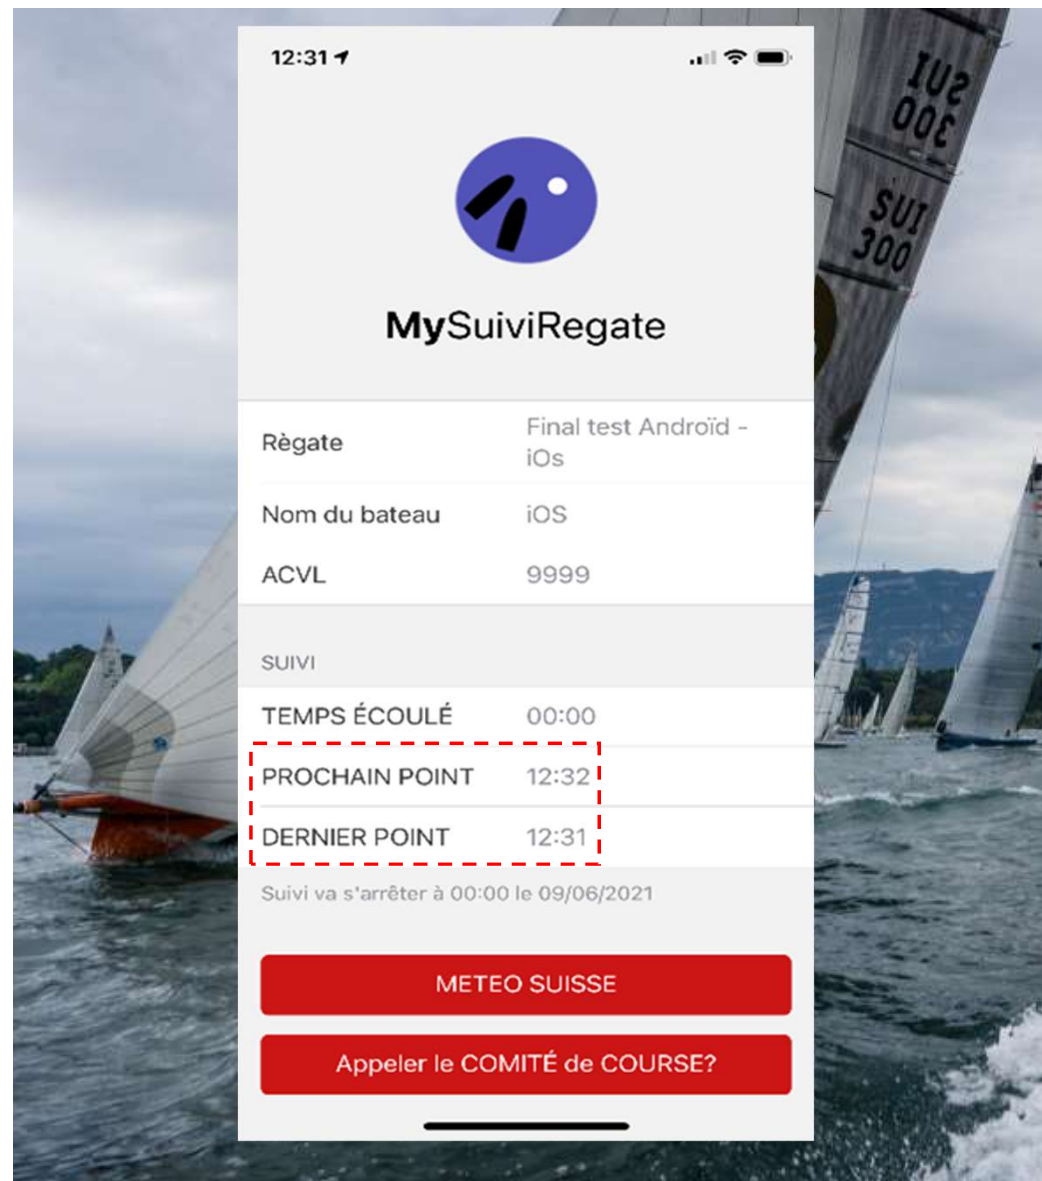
12:31

SUI 300

SUI 300

MySuiviRegate

| | |
|---|---|
| Règate | Final test Androïd - iOs |
| Nom du bateau | iOS |
| ACVL | 9999 |

SUIVI

| | |
|---|---|
| TEMPS ÉCOULÉ | 00:00 |
| PROCHAIN POINT | 12:32 |
| DERNIER POINT | 12:31 |

Suivi va s'arrêter à 00:00 le 09/06/2021

METEO SUISSE

Appeler le COMITÉ de COURSE?